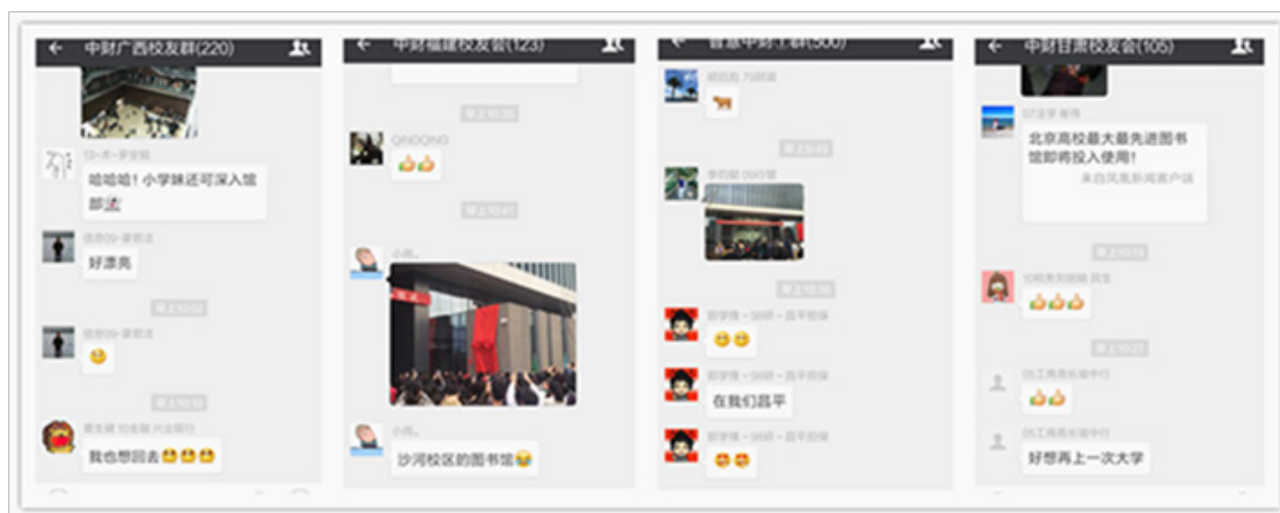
中财广西校友群(220)

哈哈哈！小学妹还可深入馆部

好漂亮

我也想回去

中财福建校友会(123)

QINGQING

小燕。

沙河校区的图书馆

首都中财工群(500)

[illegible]

在我们昌平

中财甘肃校友会(105)

北京高校最大最先进图书馆即将投入使用！

来自凤凰新闻客户端

好想再上一次大学